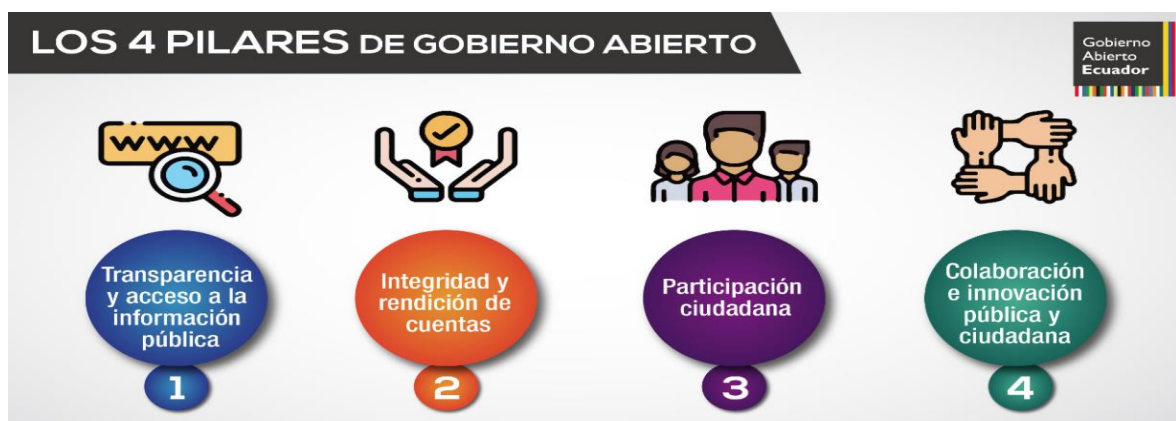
LOS 4 PILARES DE GOBIERNO ABIERTO

Gobierno Abierto Ecuador

www

Transparencia y acceso a la información pública

1

Integridad y rendición de cuentas

2

Participación ciudadana

3

Colaboración e innovación pública y ciudadana

4